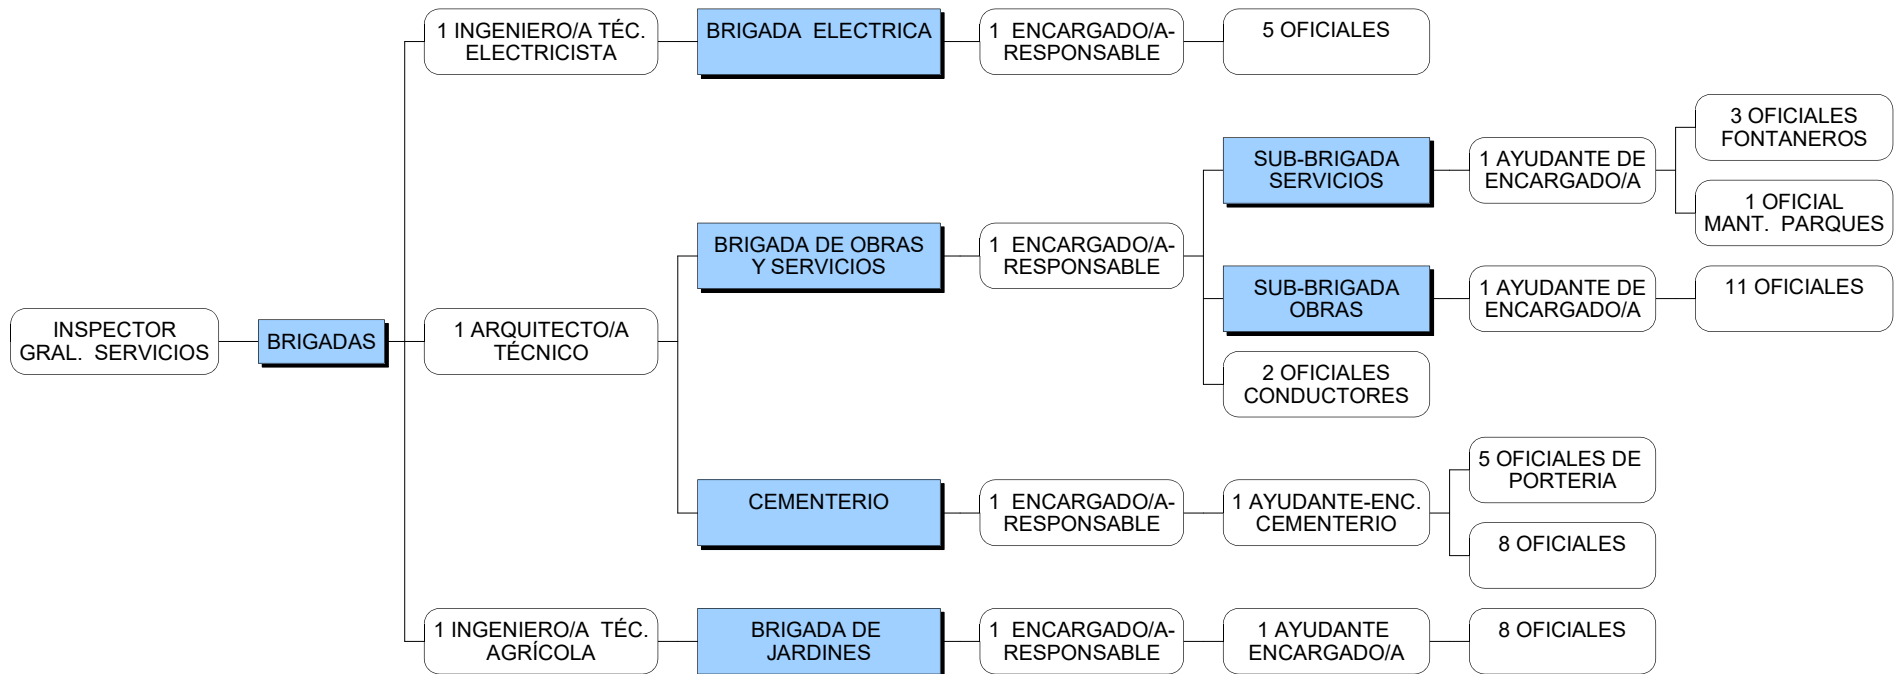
INSPECTOR GRAL. SERVICIOS

BRIGADAS

1 INGENIERO/A TÉC. ELECTRICISTA

BRIGADA ELECTRICA

1 ENCARGADO/A-RESPONSABLE

5 OFICIALES

1 ARQUITECTO/A TÉCNICO

BRIGADA DE OBRAS Y SERVICIOS

1 ENCARGADO/A-RESPONSABLE

SUB-BRIGADA SERVICIOS

1 AYUDANTE DE ENCARGADO/A

3 OFICIALES FONTANEROS

1 OFICIAL MANT. PARQUES

SUB-BRIGADA OBRAS

1 AYUDANTE DE ENCARGADO/A

11 OFICIALES

2 OFICIALES CONDUCTORES

CEMENTERIO

1 ENCARGADO/A-RESPONSABLE

1 AYUDANTE-ENC. CEMENTERIO

5 OFICIALES DE PORTERIA

8 OFICIALES

1 INGENIERO/A TÉC. AGRÍCOLA

BRIGADA DE JARDINES

1 ENCARGADO/A-RESPONSABLE

1 AYUDANTE ENCARGADO/A

8 OFICIALES